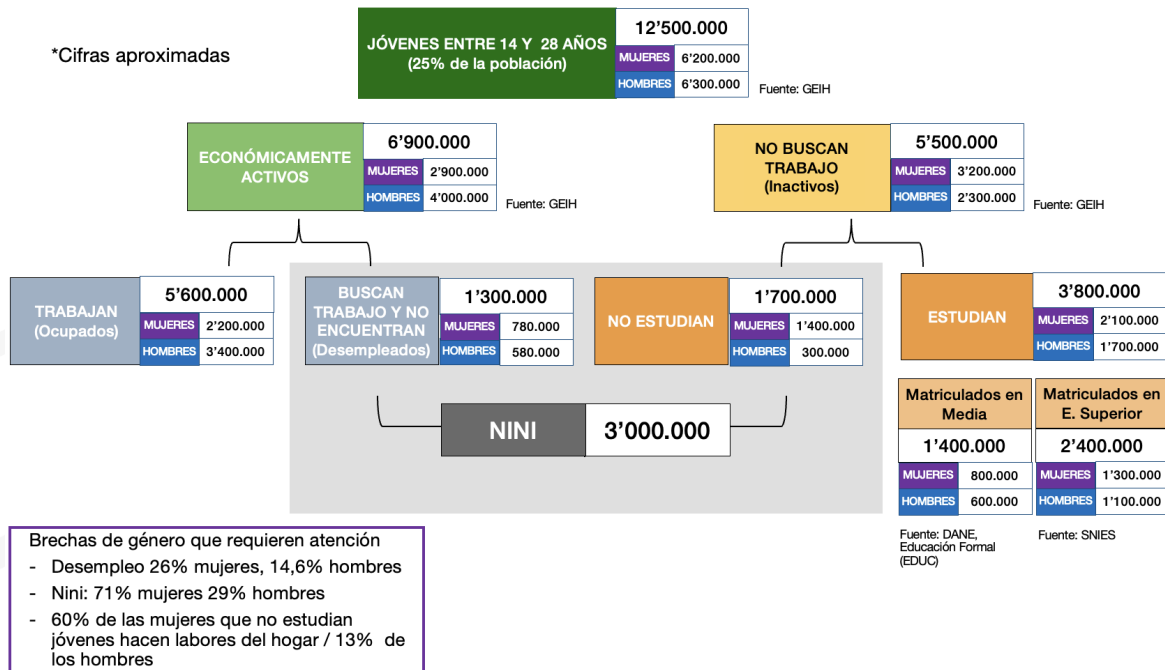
*Cifras aproximadas

JÓVENES ENTRE 14 Y 28 AÑOS
(25% de la población)

| 12'500.000 | |
|---|---|
| MUJERES | 6'200.000 |
| HOMBRES | 6'300.000 |

Fuente: GEIH

ECONÓMICAMENTE ACTIVOS

| 6'900.000 | |
|---|---|
| MUJERES | 2'900.000 |
| HOMBRES | 4'000.000 |

Fuente: GEIH

NO BUSCAN TRABAJO
(Inactivos)

| 5'500.000 | |
|---|---|
| MUJERES | 3'200.000 |
| HOMBRES | 2'300.000 |

Fuente: GEIH

TRABAJAN
(Ocupados)

| 5'600.000 | |
|---|---|
| MUJERES | 2'200.000 |
| HOMBRES | 3'400.000 |

BUSCAN TRABAJO Y NO ENCUENTRAN
(Desempleados)

| 1'300.000 | |
|---|---|
| MUJERES | 780.000 |
| HOMBRES | 580.000 |

NO ESTUDIAN

| 1'700.000 | |
|---|---|
| MUJERES | 1'400.000 |
| HOMBRES | 300.000 |

ESTUDIAN

| 3'800.000 | |
|---|---|
| MUJERES | 2'100.000 |
| HOMBRES | 1'700.000 |

NINI 3'000.000

Matriculados en Media

| 1'400.000 | |
|---|---|
| MUJERES | 800.000 |
| HOMBRES | 600.000 |

Matriculados en E. Superior

| 2'400.000 | |
|---|---|
| MUJERES | 1'300.000 |
| HOMBRES | 1'100.000 |

Fuente: DANE, Educación Formal (EDUC)

Fuente: SNIES

Brechas de género que requieren atención
- Desempleo 26% mujeres, 14,6% hombres
- Nini: 71% mujeres 29% hombres
- 60% de las mujeres que no estudian jóvenes hacen labores del hogar / 13% de los hombres